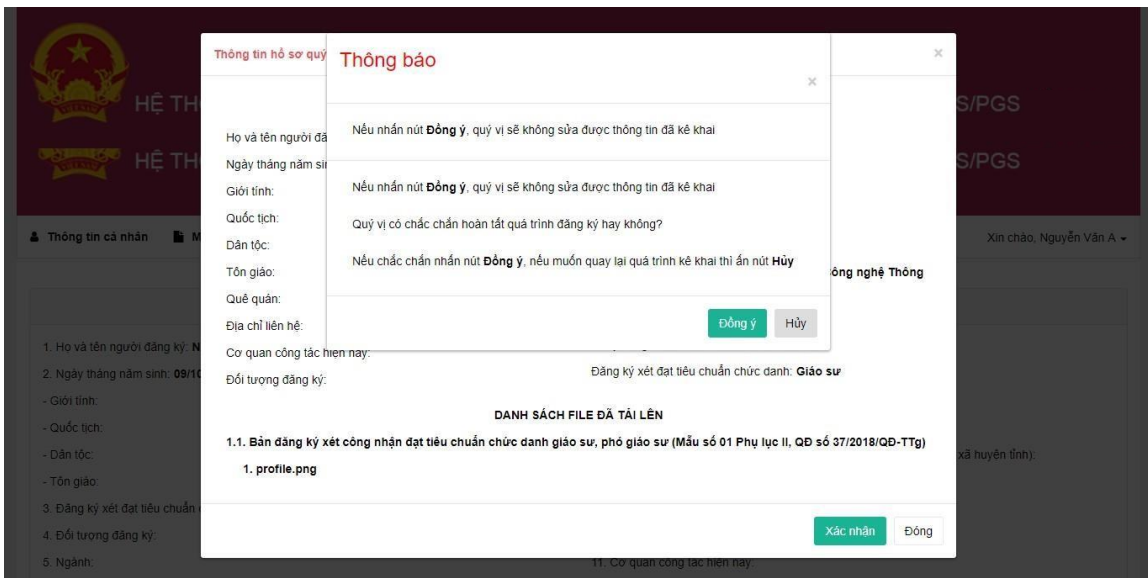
HỆ TH S/PGS

HỆ TH S/PGS

Thông tin cá nhân M

Xin chào, Nguyễn Văn A

1. Họ và tên người đăng ký: N

2. Ngày tháng năm sinh: 09/10

- Giới tính:

- Quốc tịch:

- Dân tộc:

- Tôn giáo:

3. Đăng ký xét đạt tiêu chuẩn

4. Đối tượng đăng ký:

5. Ngành:

xã huyện tỉnh):

11. Cơ quan công tác hiện nay:

Thông tin hồ sơ quý

×

Họ và tên người đă

Ngày tháng năm sin

Giới tính:

Quốc tịch:

Dân tộc:

Tôn giáo:

Quê quán:

Địa chỉ liên hệ:

Cơ quan công tác hiện nay:

Đối tượng đăng ký:

ông nghệ Thông

Đăng ký xét đạt tiêu chuẩn chức danh: **Giáo sư**

DANH SÁCH FILE ĐÃ TẢI LÊN

1.1. Bản đăng ký xét công nhận đạt tiêu chuẩn chức danh giáo sư, phó giáo sư (Mẫu số 01 Phụ lục II, QĐ số 37/2018/QĐ-TTg)

1. profile.png

Xác nhận

Đóng

Thông báo

×

Nếu nhấn nút **Đồng ý**, quý vị sẽ không sửa được thông tin đã kê khai

Nếu nhấn nút **Đồng ý**, quý vị sẽ không sửa được thông tin đã kê khai

Quý vị có chắc chắn hoàn tất quá trình đăng ký hay không?

Nếu chắc chắn nhấn nút **Đồng ý**, nếu muốn quay lại quá trình kê khai thì ấn nút **Hủy**

Đồng ý

Hủy